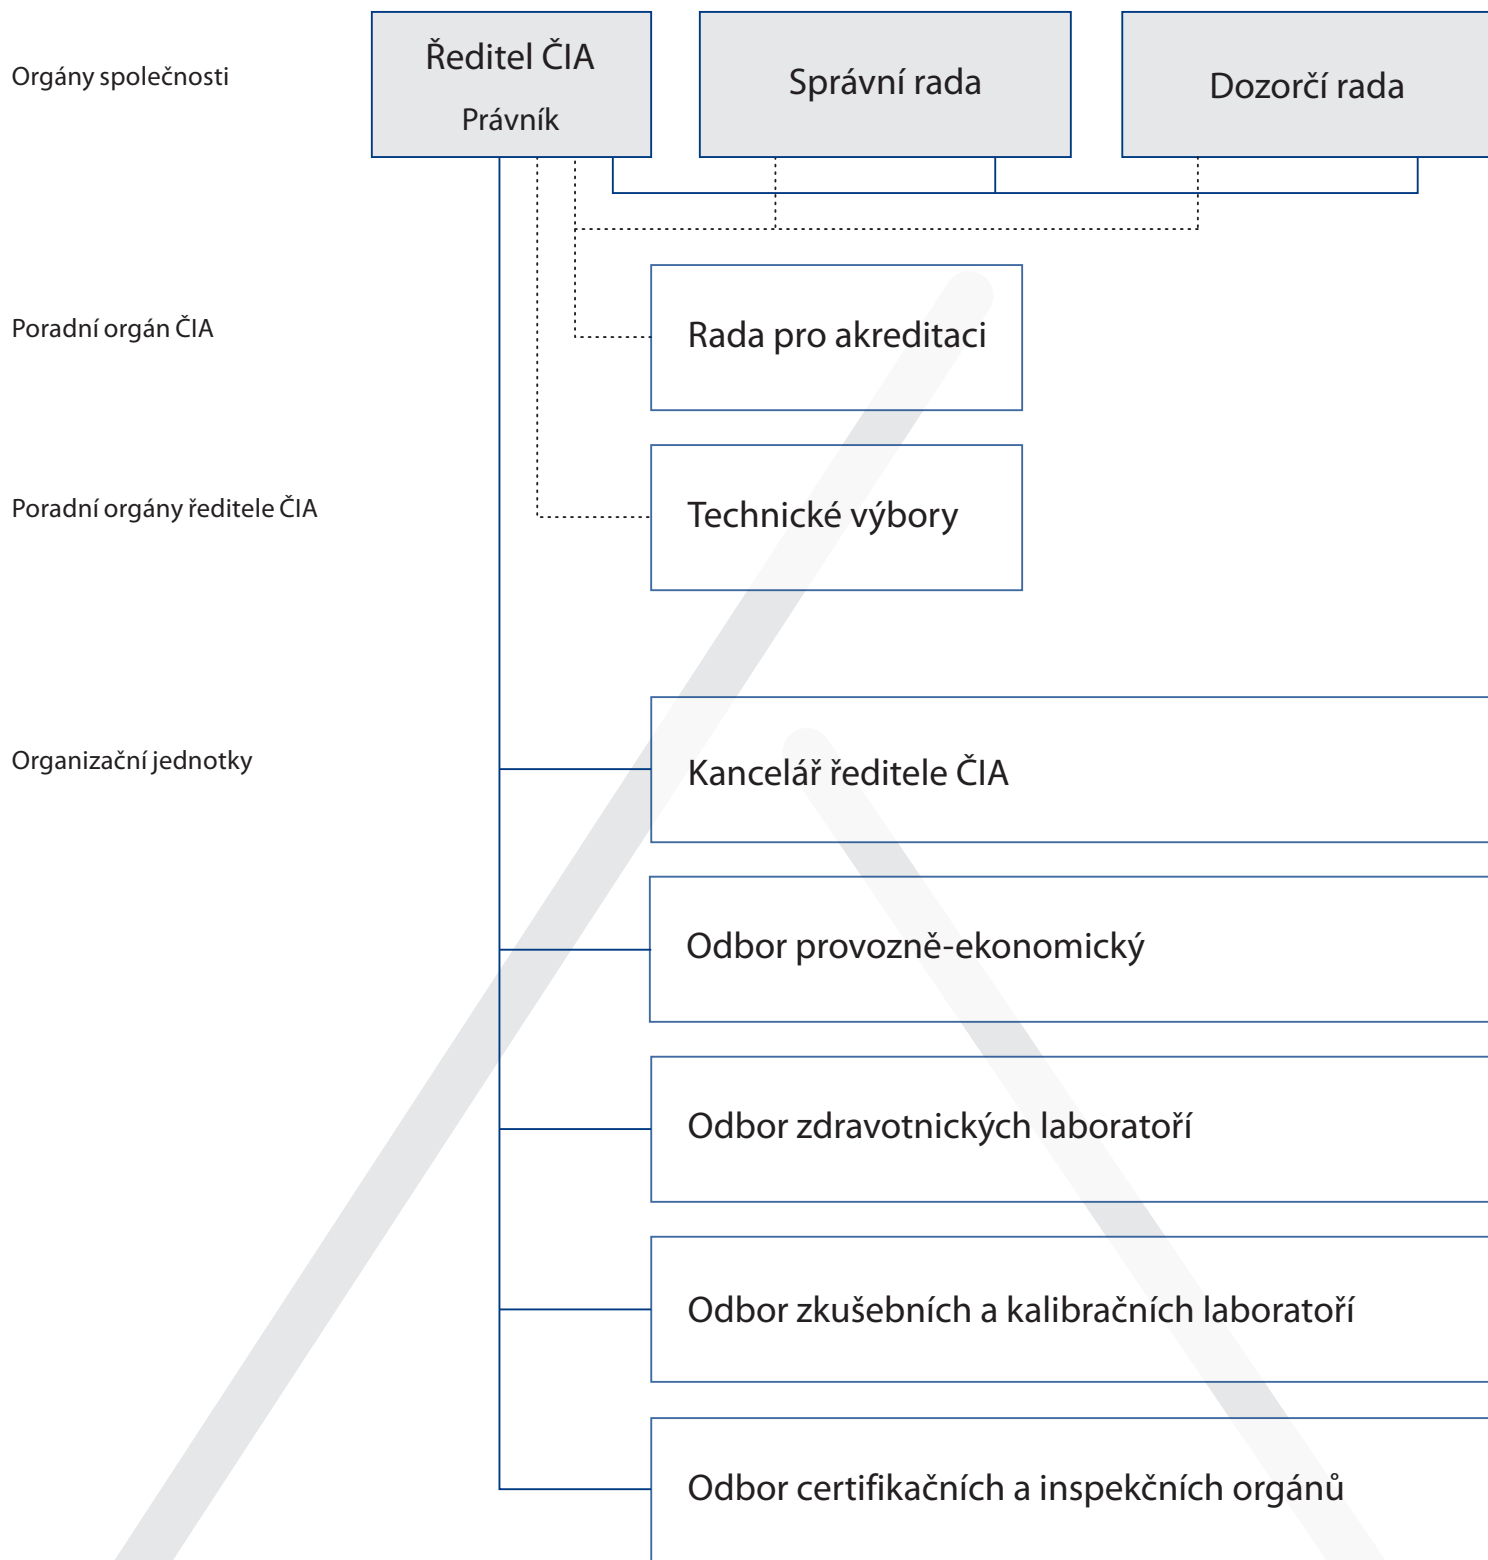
Orgány společnosti

Ředitel ČIA
Právník

Správní rada

Dozorčí rada

Poradní orgán ČIA

Rada pro akreditaci

Poradní orgány ředitele ČIA

Technické výbory

Organizační jednotky

Kancelář ředitele ČIA

Odbor provozně-ekonomický

Odbor zdravotnických laboratoří

Odbor zkušebních a kalibračních laboratoří

Odbor certifikačních a inspekčních orgánů